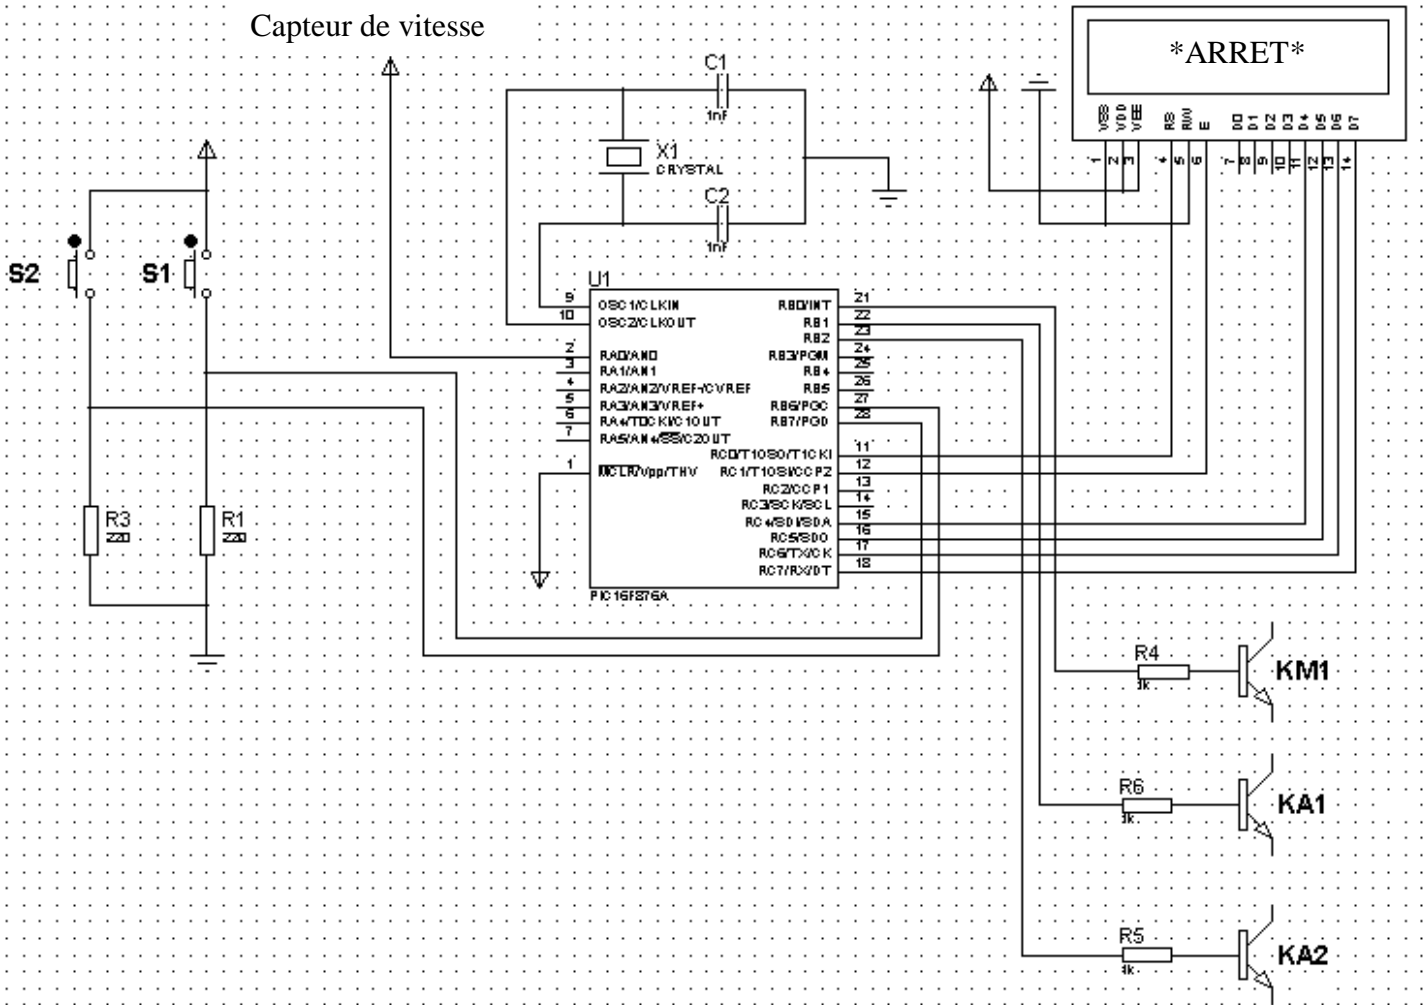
Capteur de vitesse

*ARRET*

VSS VDD VEE RS R/W E D0 D1 D2 D3 D4 D5 D6 D7

1 2 3 4 5 6 7 8 9 10 11 12 13 14

C1
1nF

X1
CRYSTAL

C2
1nF

S2 S1

U1

9 OSC1/CLKIN
10 OSC2/CLKOUT
2 RA0/AN0
3 RA1/AN1
4 RA2/AN2/VREF-/CVREF
5 RA3/AN3/VREF+
6 RA4/T0CKI/C1OUT
7 RA5/AN4/SS/C2OUT
1 MCLR/Vpp/THV

RB0/INT 21
RB1 22
RB2 23
RB3/PGM 24
RB4 25
RB5 26
RB6/PGC 27
RB7/PGD 28
RC0/T1OSO/T1CKI 11
RC1/T1OSI/CCP2 12
RC2/CCP1 13
RC3/SCK/SCL 14
RC4/SDI/SDA 15
RC5/SDO 16
RC6/TX/CK 17
RC7/RX/DT 18

PIC16F876A

R3
220

R1
220

R4
1k
KM1

R6
1k
KA1

R5
1k
KA2